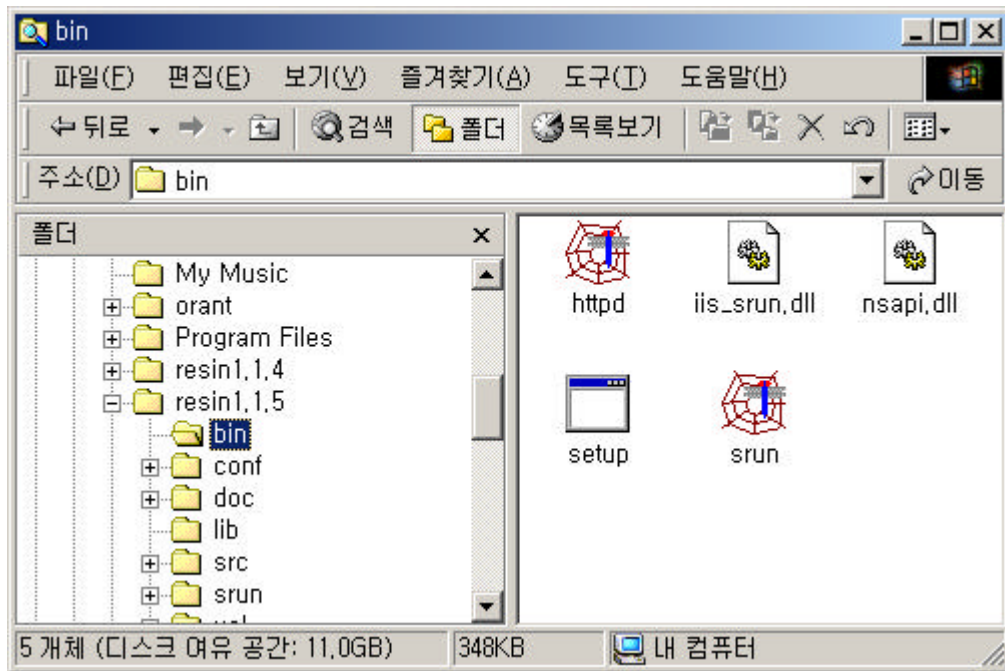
bin

파일(F) 편집(E) 보기(V) 즐겨찾기(A) 도구(T) 도움말(H)

뒤로 검색 폴더 목록보기

주소(D) bin 이동

폴더 ×

My Music
orant
Program Files
resin1.1.4
resin1.1.5
bin
conf
doc
lib
src
srun

httpd
iis_srun.dll
nsapi.dll
setup
srun

5 개체 (디스크 여유 공간: 11.0GB) 348KB 내 컴퓨터